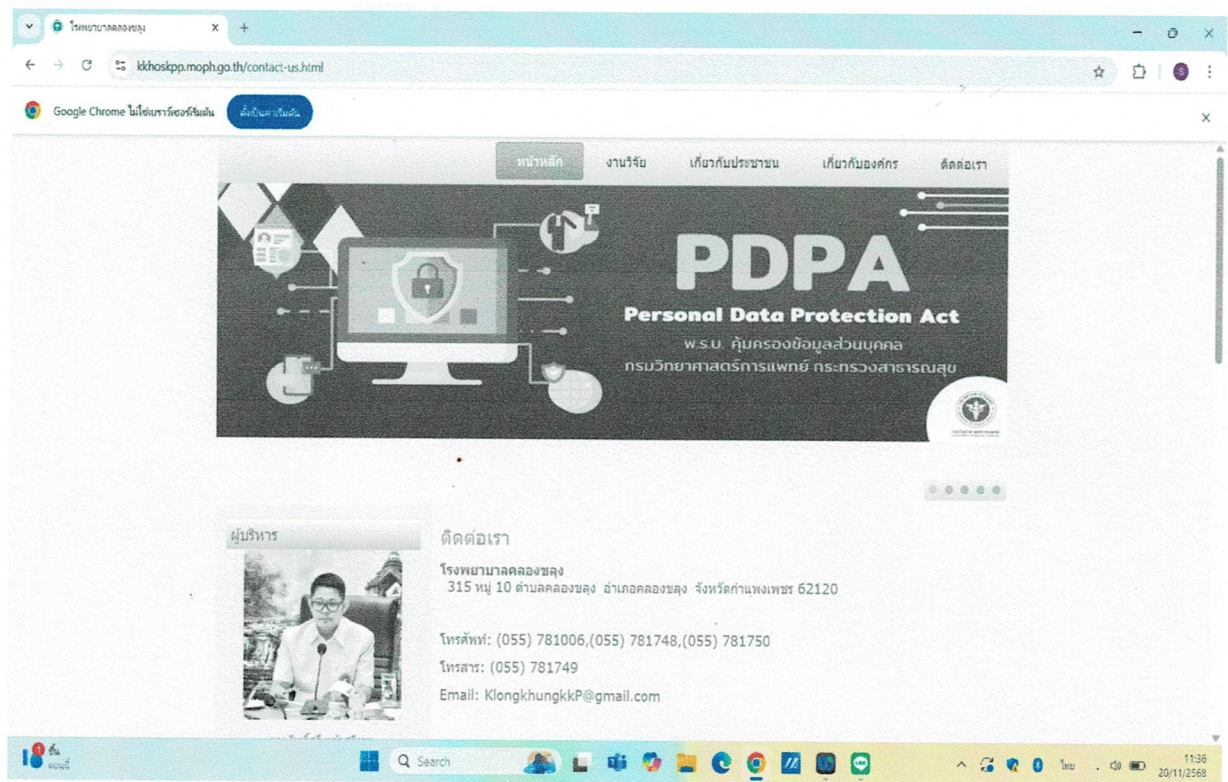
โรงพยาบาลคลองขลุง

kkhoskpp.moph.go.th/contact-us.html

Google Chrome ไม่ใช่เบราว์เซอร์เริ่มต้น

ตั้งเป็นค่าเริ่มต้น

หน้าหลัก งานวิจัย เกี่ยวกับประชาชน เกี่ยวกับองค์กร ติดต่อเรา

PDPA
Personal Data Protection Act
พ.ร.บ. คุ้มครองข้อมูลส่วนบุคคล
กรมวิทยาศาสตร์การแพทย์ กระทรวงสาธารณสุข

ผู้บริหาร

ติดต่อเรา

โรงพยาบาลคลองขลุง
315 หมู่ 10 ตำบลคลองขลุง อำเภอคลองขลุง จังหวัดกำแพงเพชร 62120

โทรศัพท์: (055) 781006,(055) 781748,(055) 781750
โทรสาร: (055) 781749
Email: KlongkhungkkP@gmail.com

Search

ไทย

11:36
20/11/2568